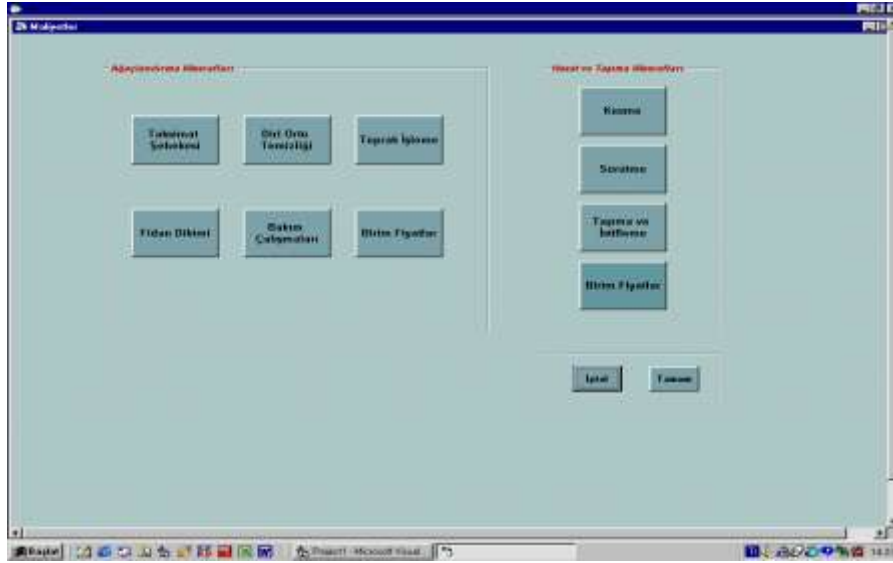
Maliyetler

Ağaçlandırma Masrafları

Tahkimat Şebekesi

Diri Örtü Temizliği

Toprak İşleme

Fidan Dikimi

Bakım Çalışmaları

Birim Fiyatlar

Hasat ve Taşıma Masrafları

Kesme

Sürütme

Taşıma ve İstifleme

Birim Fiyatlar

İptal

Tamam

Başlat

Project1 - Microsoft Visual

14:0